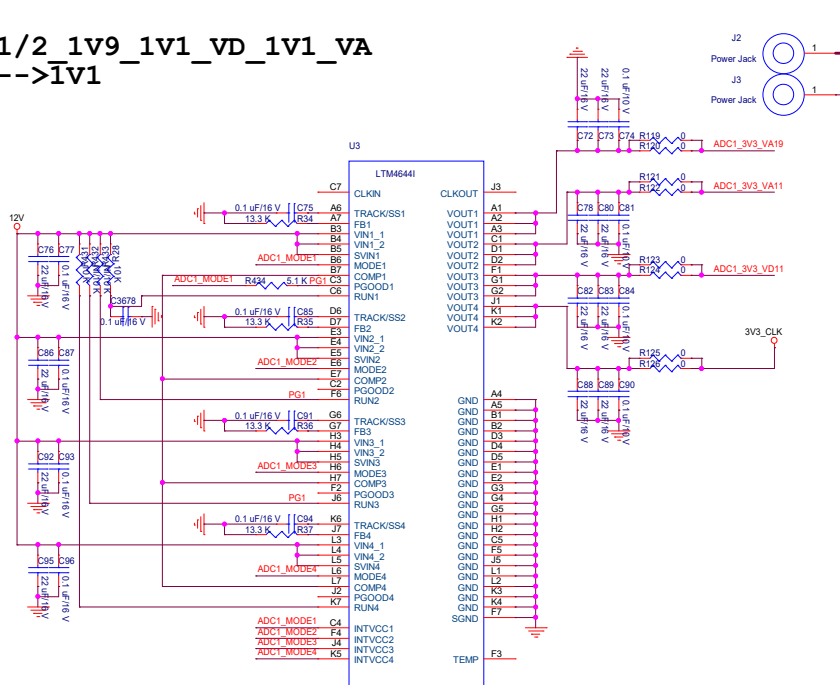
1/2_1V9_1V1_VD_1V1_VA
-->1V1

J2
Power Jack
1
J3
Power Jack
1

22 uF/16 V
22 uF/16 V
0.1 uF/10 V
C72 C73 C74
R119 0
R120 0
ADC1_3V3_VA19

U3
LTM4644I

C7 CLKIN
CLKOUT J3
R121 0
R122 0
ADC1_3V3_VA11

12V
0.1 uF/16 V C75
13.3 K R34
A6 TRACK/SS1
A7 FB1
B3 VIN1_1
B4 VIN1_2
ADC1_MODE1 B6 SVIN1
B5 MODE1
B7 COMP1
ADC1_MODE1 R424 5.1 K PG1 C3 PGOOD1
C6 RUN1
C76 C77
22 uF/16 V
0.1 uF/16 V
R31 R32 R33 R28
10 K 10 K 10 K 10 K
C3678
0.1 uF/16 V

VOUT1 A1
VOUT1 A2
VOUT1 A3
VOUT2 C1
VOUT2 D1
VOUT2 D2
VOUT2 F1
VOUT3 G1
VOUT3 G2
VOUT3 J1
VOUT4 K1
VOUT4 K2
VOUT4

C78 C80 C81
22 uF/16 V
22 uF/16 V
0.1 uF/16 V
R123 0
R124 0
ADC1_3V3_VD11

C82 C83 C84
22 uF/16 V
22 uF/16 V
0.1 uF/16 V
3V3_CLK
R125 0
R126 0

0.1 uF/16 V C85
13.3 K R35
D6 TRACK/SS2
D7 FB2
E3 VIN2_1
E4 VIN2_2
E5 SVIN2
ADC1_MODE2 E6 MODE2
E7 COMP2
C2 PGOOD2
PG1 F6 RUN2
C86 C87
22 uF/16 V
0.1 uF/16 V

C88 C89 C90
22 uF/16 V
22 uF/16 V
0.1 uF/16 V

0.1 uF/16 V C91
13.3 K R36
G6 TRACK/SS3
G7 FB3
H3 VIN3_1
H4 VIN3_2
H5 SVIN3
ADC1_MODE3 H6 MODE3
H7 COMP3
F2 PGOOD3
PG1 J6 RUN3
C92 C93
22 uF/16 V
0.1 uF/16 V

0.1 uF/16 V C94
13.3 K R37
K6 TRACK/SS4
J7 FB4
L3 VIN4_1
L4 VIN4_2
L5 SVIN4
ADC1_MODE4 L6 MODE4
L7 COMP4
J2 PGOOD4
K7 RUN4
C95 C96
22 uF/16 V
0.1 uF/16 V

GND A4
GND A5
GND B1
GND B2
GND D3
GND D4
GND D5
GND E1
GND E2
GND G3
GND G4
GND G5
GND H1
GND H2
GND C5
GND F5
GND J5
GND L1
GND L2
GND K3
GND K4
SGND F7

ADC1_MODE1 C4 INTVCC1
ADC1_MODE2 F4 INTVCC2
ADC1_MODE3 J4 INTVCC3
ADC1_MODE4 K5 INTVCC4
TEMP F3